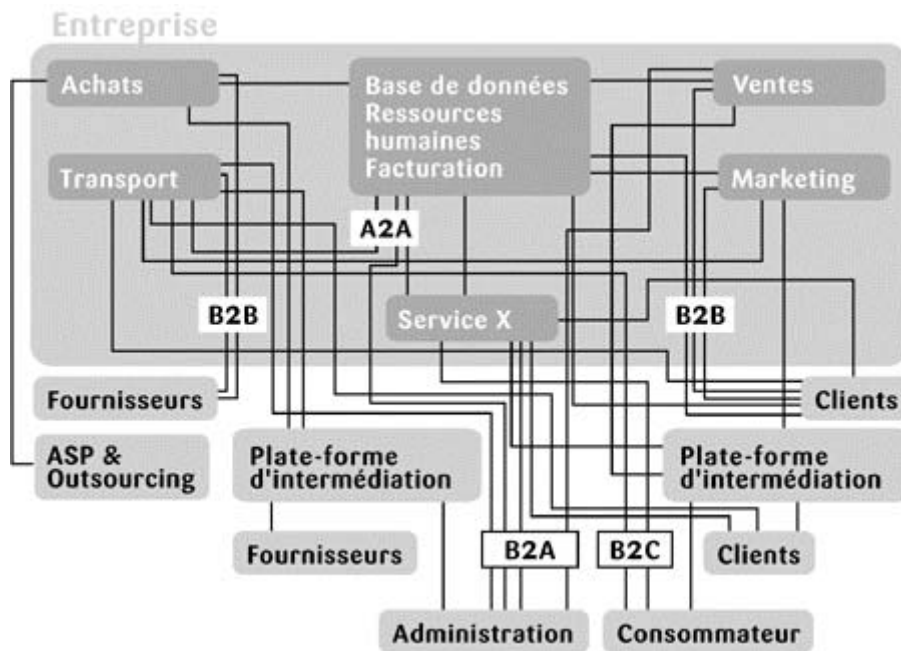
Entreprise

Achats

Base de données
Ressources humaines
Facturation

Ventes

Transport

Marketing

A2A

B2B

Service X

B2B

Fournisseurs

Clients

ASP & Outsourcing

Plate-forme d'intermédiation

Plate-forme d'intermédiation

Fournisseurs

B2A

B2C

Clients

Administration

Consommateur